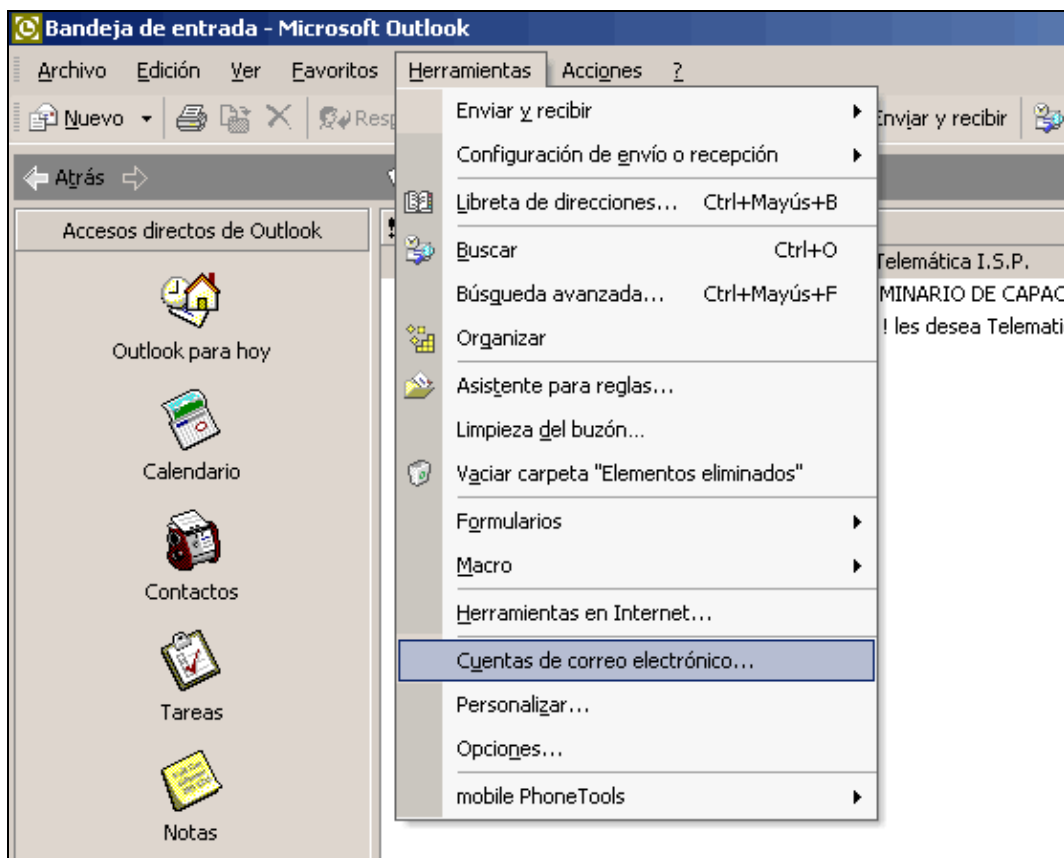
Bandeja de entrada - Microsoft Outlook

Archivo Edición Ver Favoritos Herramientas Acciones ?

Nuevo Resp Enviar y recibir

Atrás

Accesos directos de Outlook

Outlook para hoy

Calendario

Contactos

Tareas

Notas

Telemática I.S.P.
MINARIO DE CAPAC
! les desea Telemati

Enviar y recibir
Configuración de envío o recepción
Libreta de direcciones... Ctrl+Mayús+B
Buscar Ctrl+O
Búsqueda avanzada... Ctrl+Mayús+F
Organizar
Asistente para reglas...
Limpieza del buzón...
Vaciar carpeta "Elementos eliminados"
Formularios
Macro
Herramientas en Internet...
Cuentas de correo electrónico...
Personalizar...
Opciones...
mobile PhoneTools